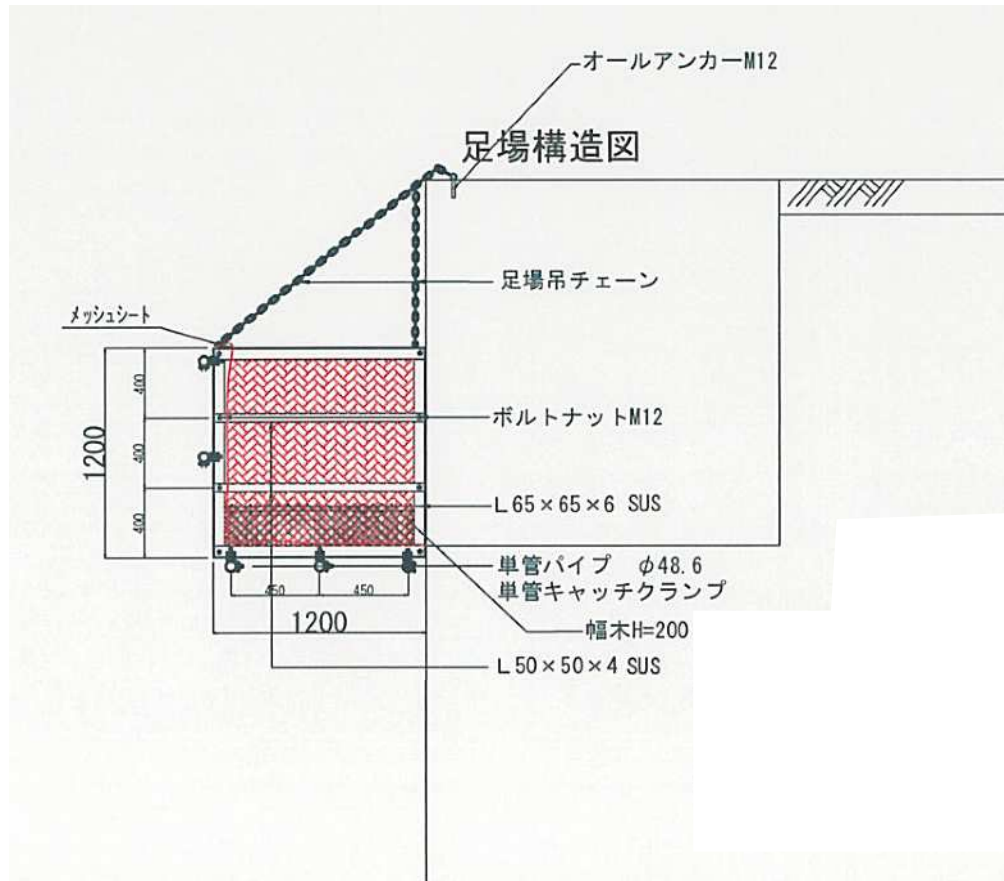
オールアンカーM12

足場構造図

足場吊チェーン

メッシュシート

1200

400

400

400

ボルトナットM12

L 65 × 65 × 6 SUS

単管パイプ　φ48.6
単管キャッチクランプ

450

450

1200

幅木H=200

L 50 × 50 × 4 SUS